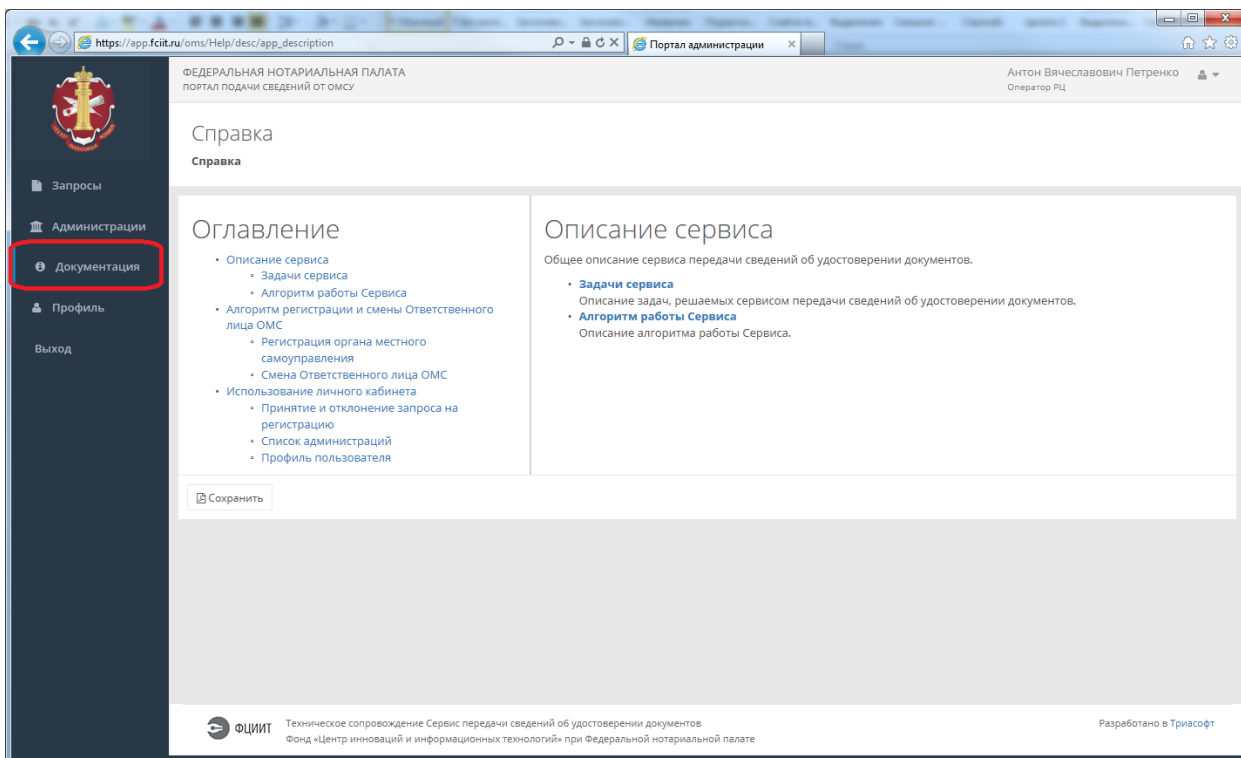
https://app.fciit.ru/oms/Help/desc/app_description

Портал администрации

ФЕДЕРАЛЬНАЯ НОТАРИАЛЬНАЯ ПАЛАТА
ПОРТАЛ ПОДАЧИ СВЕДЕНИЙ ОТ ОМСУ

Антон Вячеславович Петренко
Оператор РЦ

Запросы
Администрации
Документация
Профиль
Выход

Справка
Справка

Оглавление
• Описание сервиса
• Задачи сервиса
• Алгоритм работы Сервиса
• Алгоритм регистрации и смены Ответственного лица ОМС
• Регистрация органа местного самоуправления
• Смена Ответственного лица ОМС
• Использование личного кабинета
• Принятие и отклонение запроса на регистрацию
• Список администраций
• Профиль пользователя

Описание сервиса
Общее описание сервиса передачи сведений об удостоверении документов.
• Задачи сервиса
Описание задач, решаемых сервисом передачи сведений об удостоверении документов.
• Алгоритм работы Сервиса
Описание алгоритма работы Сервиса.

Сохранить

ФЦИИТ
Техническое сопровождение Сервис передачи сведений об удостоверении документов
Фонд «Центр инноваций и информационных технологий» при Федеральной нотариальной палате

Разработано в Триасофт